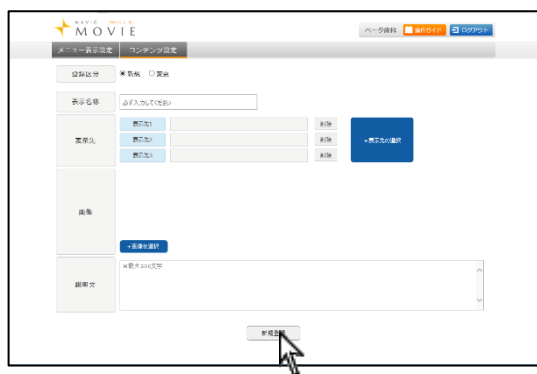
MAGIC MOVIE

ページ資料 操作ガイド ログアウト

メニュー表示設定 コンテンツ設定

登録区分 ● 新規 ○ 更新

表示名称 必ず入力してください

表示先 表示先 削除 表示先 削除 表示先 削除 ＋表示先の選択

画像

＋画像を選択

説明文 ※最大200文字

新規登録